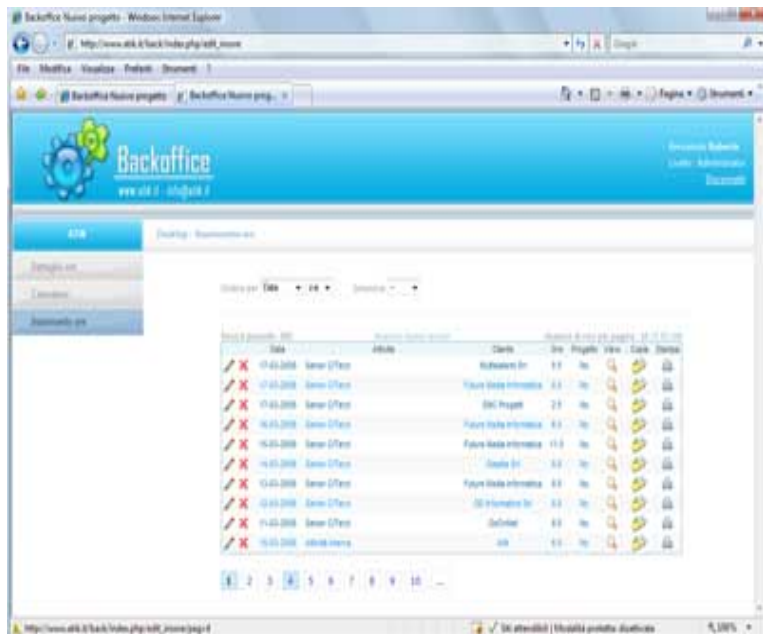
Backoffice Nuovo progetto - Windows Internet Explorer

http://www.atik.it/back/index.php/edit_insone

Google

File Modifica Visualizza Preferiti Strumenti ?

Backoffice Nuovo progetto | Backoffice Nuovo prog... ×

Pagina ▾ Strumenti ▾

Backoffice

www.atik.it - info@atik.it

Benvenuto Roberto
Livello: Administrator
Disconnetti

ATIK

Desktop - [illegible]

Dettaglio ore

Calendario

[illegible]

Ordina per Data ▾ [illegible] ▾ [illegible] ▾

| | Data | | Attività | Cliente | Ore | Progetto | View | Carica | Stampa |
|---|---|---|---|---|---|---|---|---|---|
| | 17-03-2008 | Sener D'Terzo | | Multisistemi Srl | 9.0 | No | | | |
| | 17-03-2008 | Sener D'Terzo | | Future Media Informatica | 9.0 | No | | | |
| | 17-03-2008 | Sener D'Terzo | | EMC Progetti | 2.0 | No | | | |
| | 16-03-2008 | Sener D'Terzo | | Future Media Informatica | 9.0 | No | | | |
| | 15-03-2008 | Sener D'Terzo | | Future Media Informatica | 11.0 | No | | | |
| | 14-03-2008 | Sener D'Terzo | | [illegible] Srl | 9.0 | No | | | |
| | 13-03-2008 | Sener D'Terzo | | Future Media Informatica | 9.0 | No | | | |
| | 12-03-2008 | Sener D'Terzo | | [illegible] Informatica Srl | 9.0 | No | | | |
| | 11-03-2008 | Sener D'Terzo | | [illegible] | 9.0 | No | | | |
| | 10-03-2008 | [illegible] | | Atik | 9.0 | No | | | |

1 2 3 4 5 6 7 8 9 10 ...

http://www.atik.it/back/index.php/edit_insone/page/4

Siti attendibili | Modalità protetta: disattivata

100%